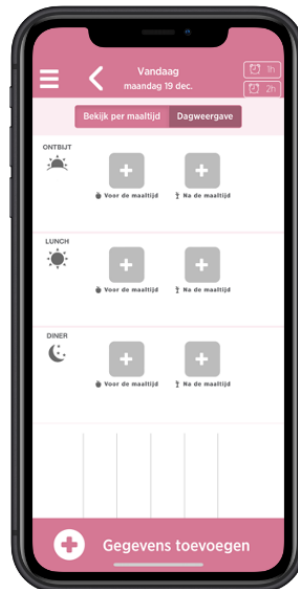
Vandaag
maandag 19 dec.

1h
2h

Bekijk per maaltijd
Dagweergave

ONTBIJT
Voor de maaltijd
Na de maaltijd

LUNCH
Voor de maaltijd
Na de maaltijd

DINER
Voor de maaltijd
Na de maaltijd

Gegevens toevoegen